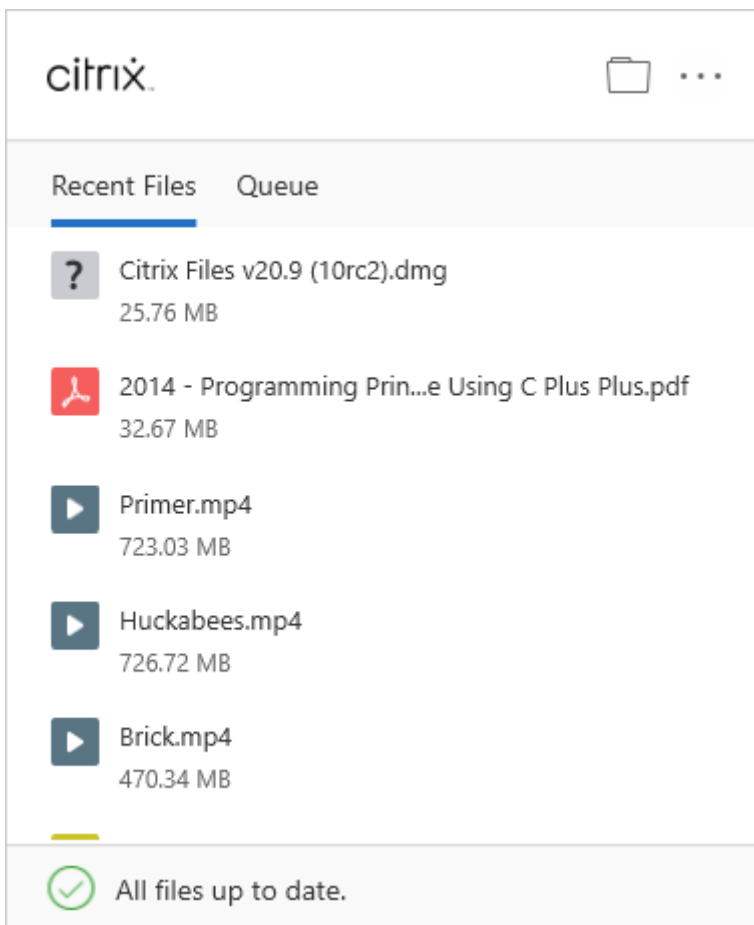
citrix

Recent Files Queue

?
Citrix Files v20.9 (10rc2).dmg
25.76 MB

2014 - Programming Prin...e Using C Plus Plus.pdf
32.67 MB

Primer.mp4
723.03 MB

Huckabees.mp4
726.72 MB

Brick.mp4
470.34 MB

All files up to date.